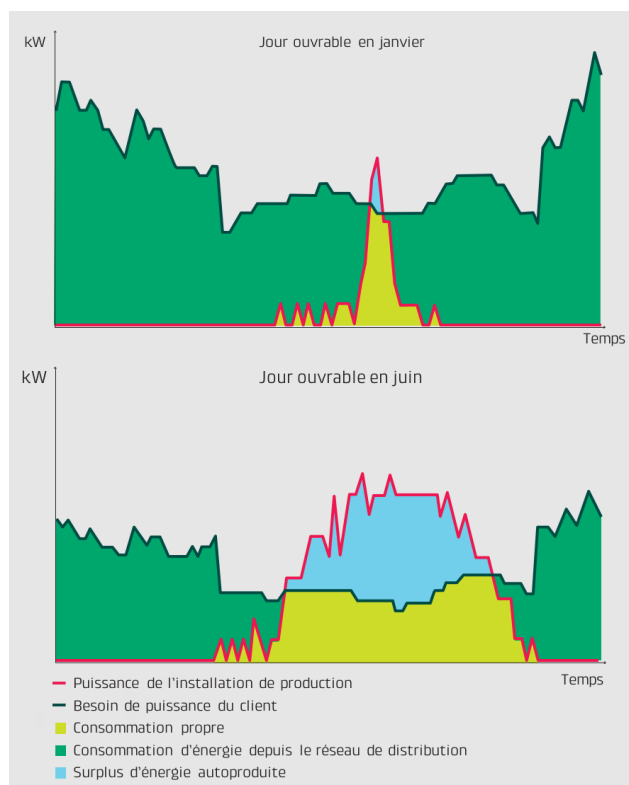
kW

Jour ouvrable en janvier

Temps

kW

Jour ouvrable en juin

Temps

Puissance de l'installation de production
Besoin de puissance du client
Consommation propre
Consommation d'énergie depuis le réseau de distribution
Surplus d'énergie autoproduite